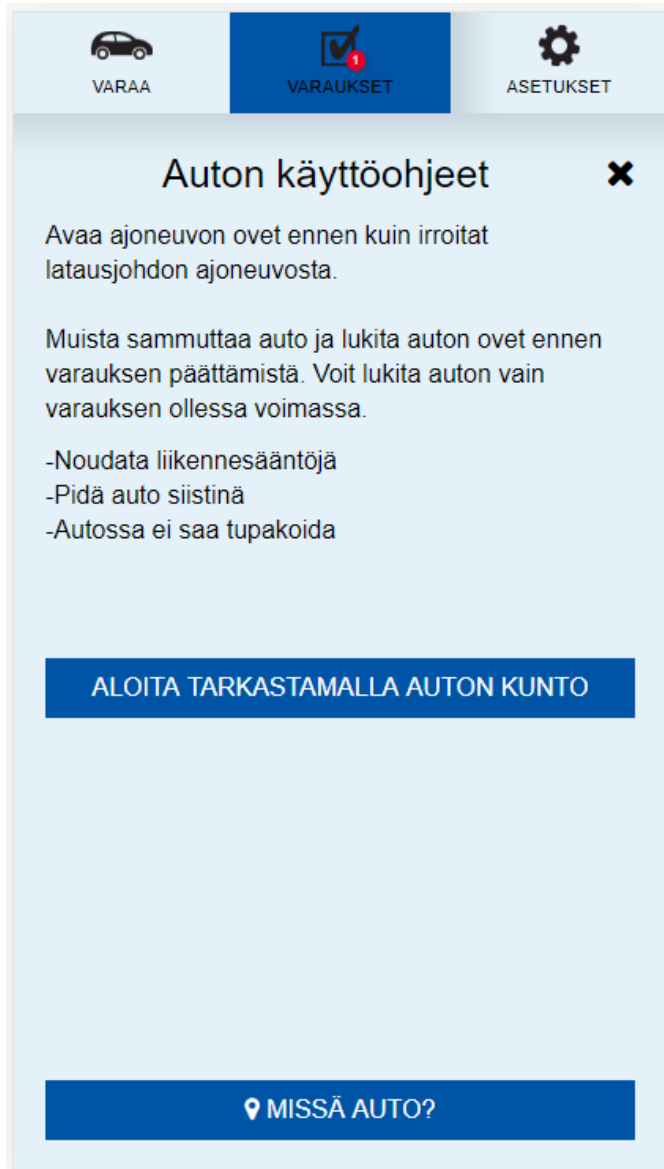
VARAA

1
VARAUKSET

ASETUKSET

Auton käyttöohjeet

Avaa ajoneuvon ovet ennen kuin irroitat latausjohdon ajoneuvosta.

Muista sammuttaa auto ja lukita auton ovet ennen varauksen päättämistä. Voit lukita auton vain varauksen ollessa voimassa.

-Noudata liikennesääntöjä
-Pidä auto siistinä
-Autossa ei saa tupakoida

ALOITA TARKASTAMALLA AUTON KUNTO

MISSÄ AUTO?